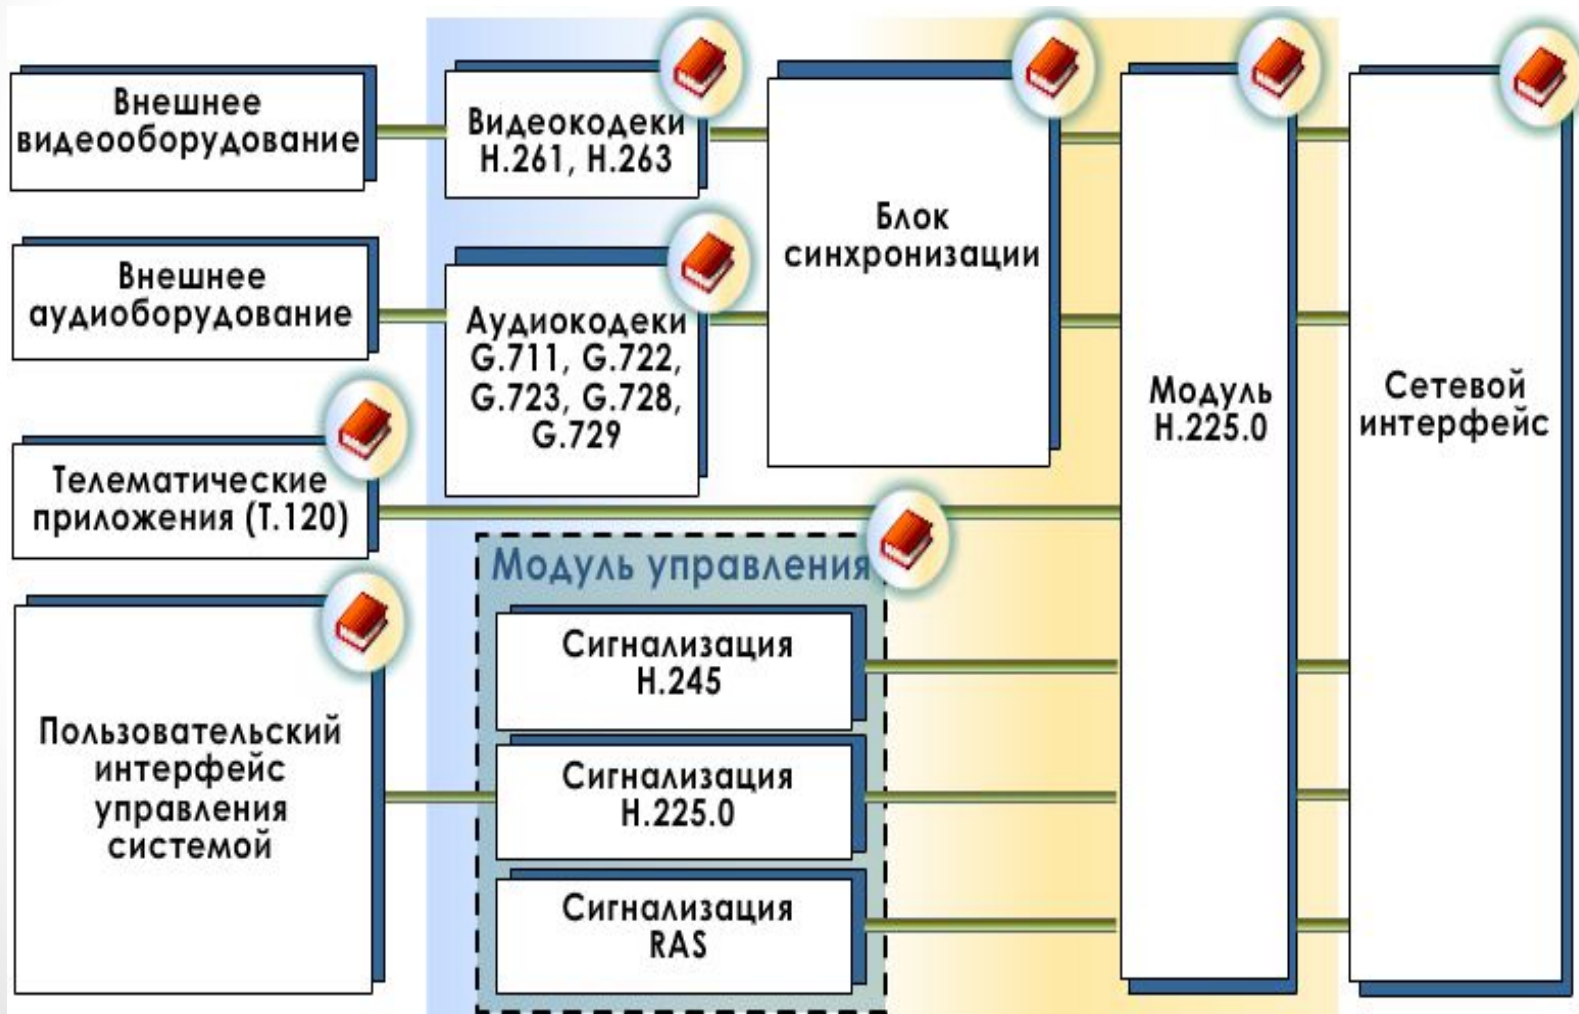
Внешнее видеооборудование

Видеокодеки H.261, H.263

Блок синхронизации

Модуль H.225.0

Сетевой интерфейс

Внешнее аудиоборудование

Аудиокодеки G.711, G.722, G.723, G.728, G.729

Телематические приложения (T.120)

Модуль управления

Пользовательский интерфейс управления системой

Сигнализация H.245

Сигнализация H.225.0

Сигнализация RAS